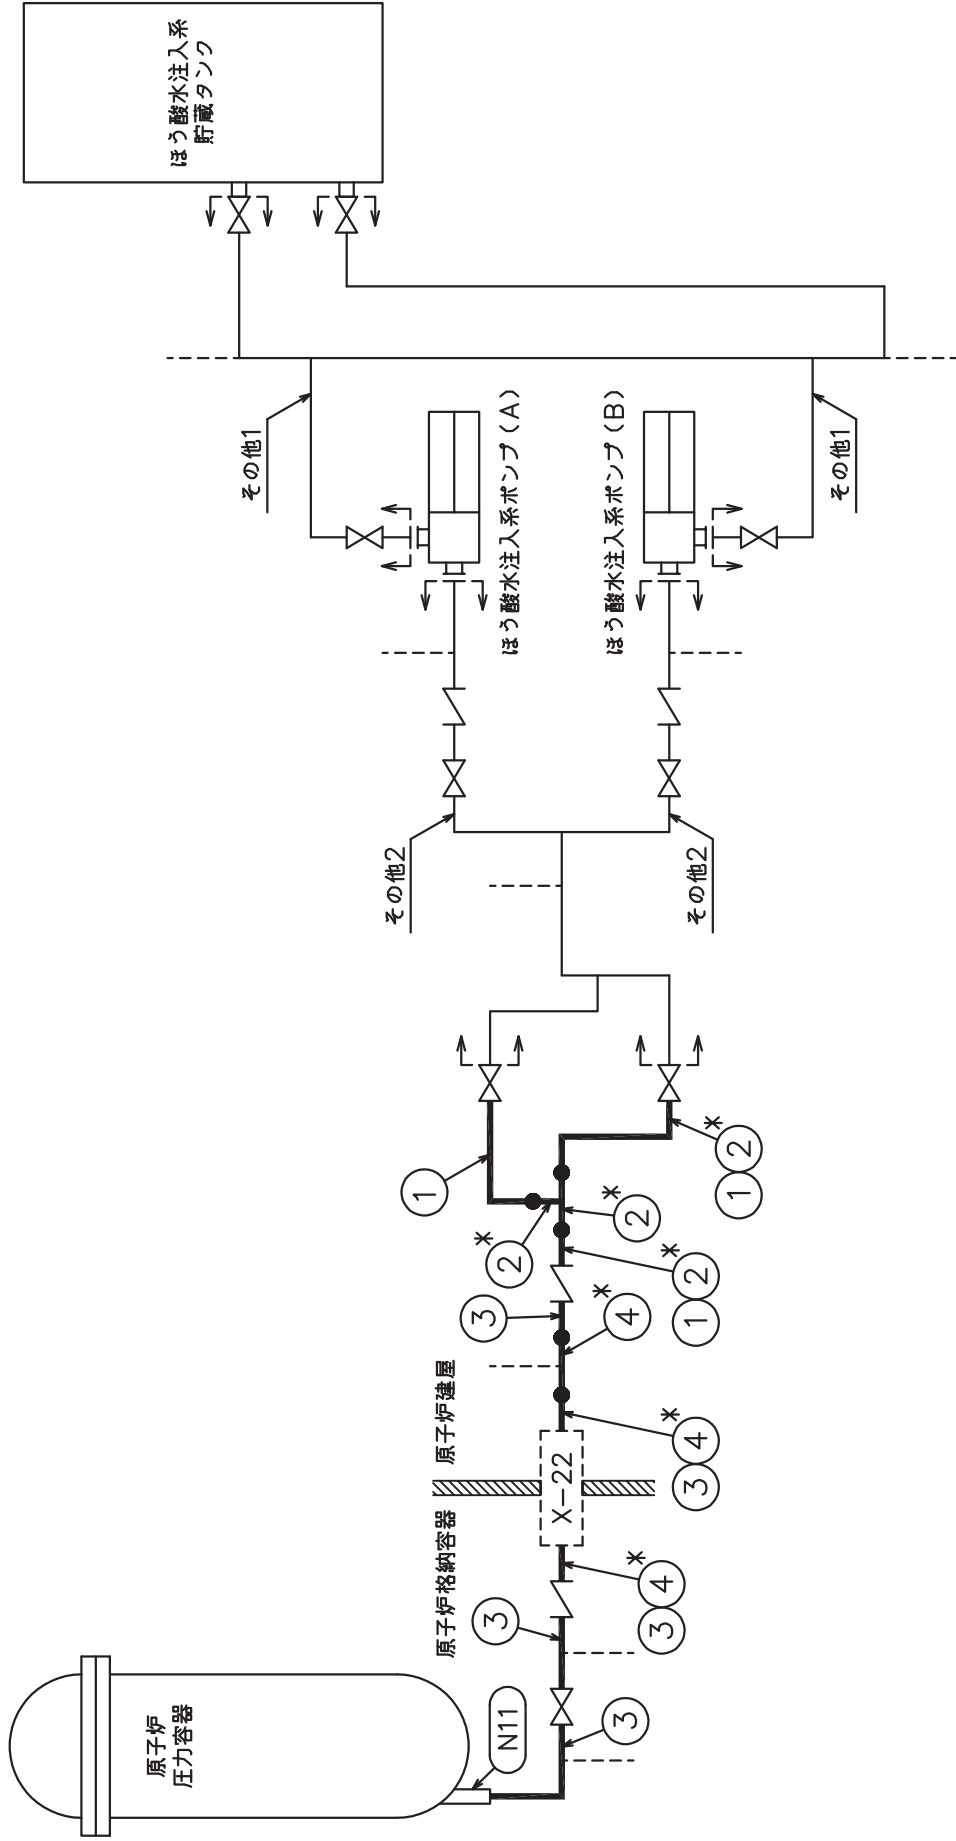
ほう酸水注入系
貯蔵タンク

その他1

ほう酸水注入系ポンプ(A)

ほう酸水注入系ポンプ(B)

その他1

その他2

その他2

①

②*

②*

②*
①

①②*

③

④*
①

原子炉建屋

④*
③

X−22

原子炉格納容器

④*
③

③

N11

③

原子炉
圧力容器